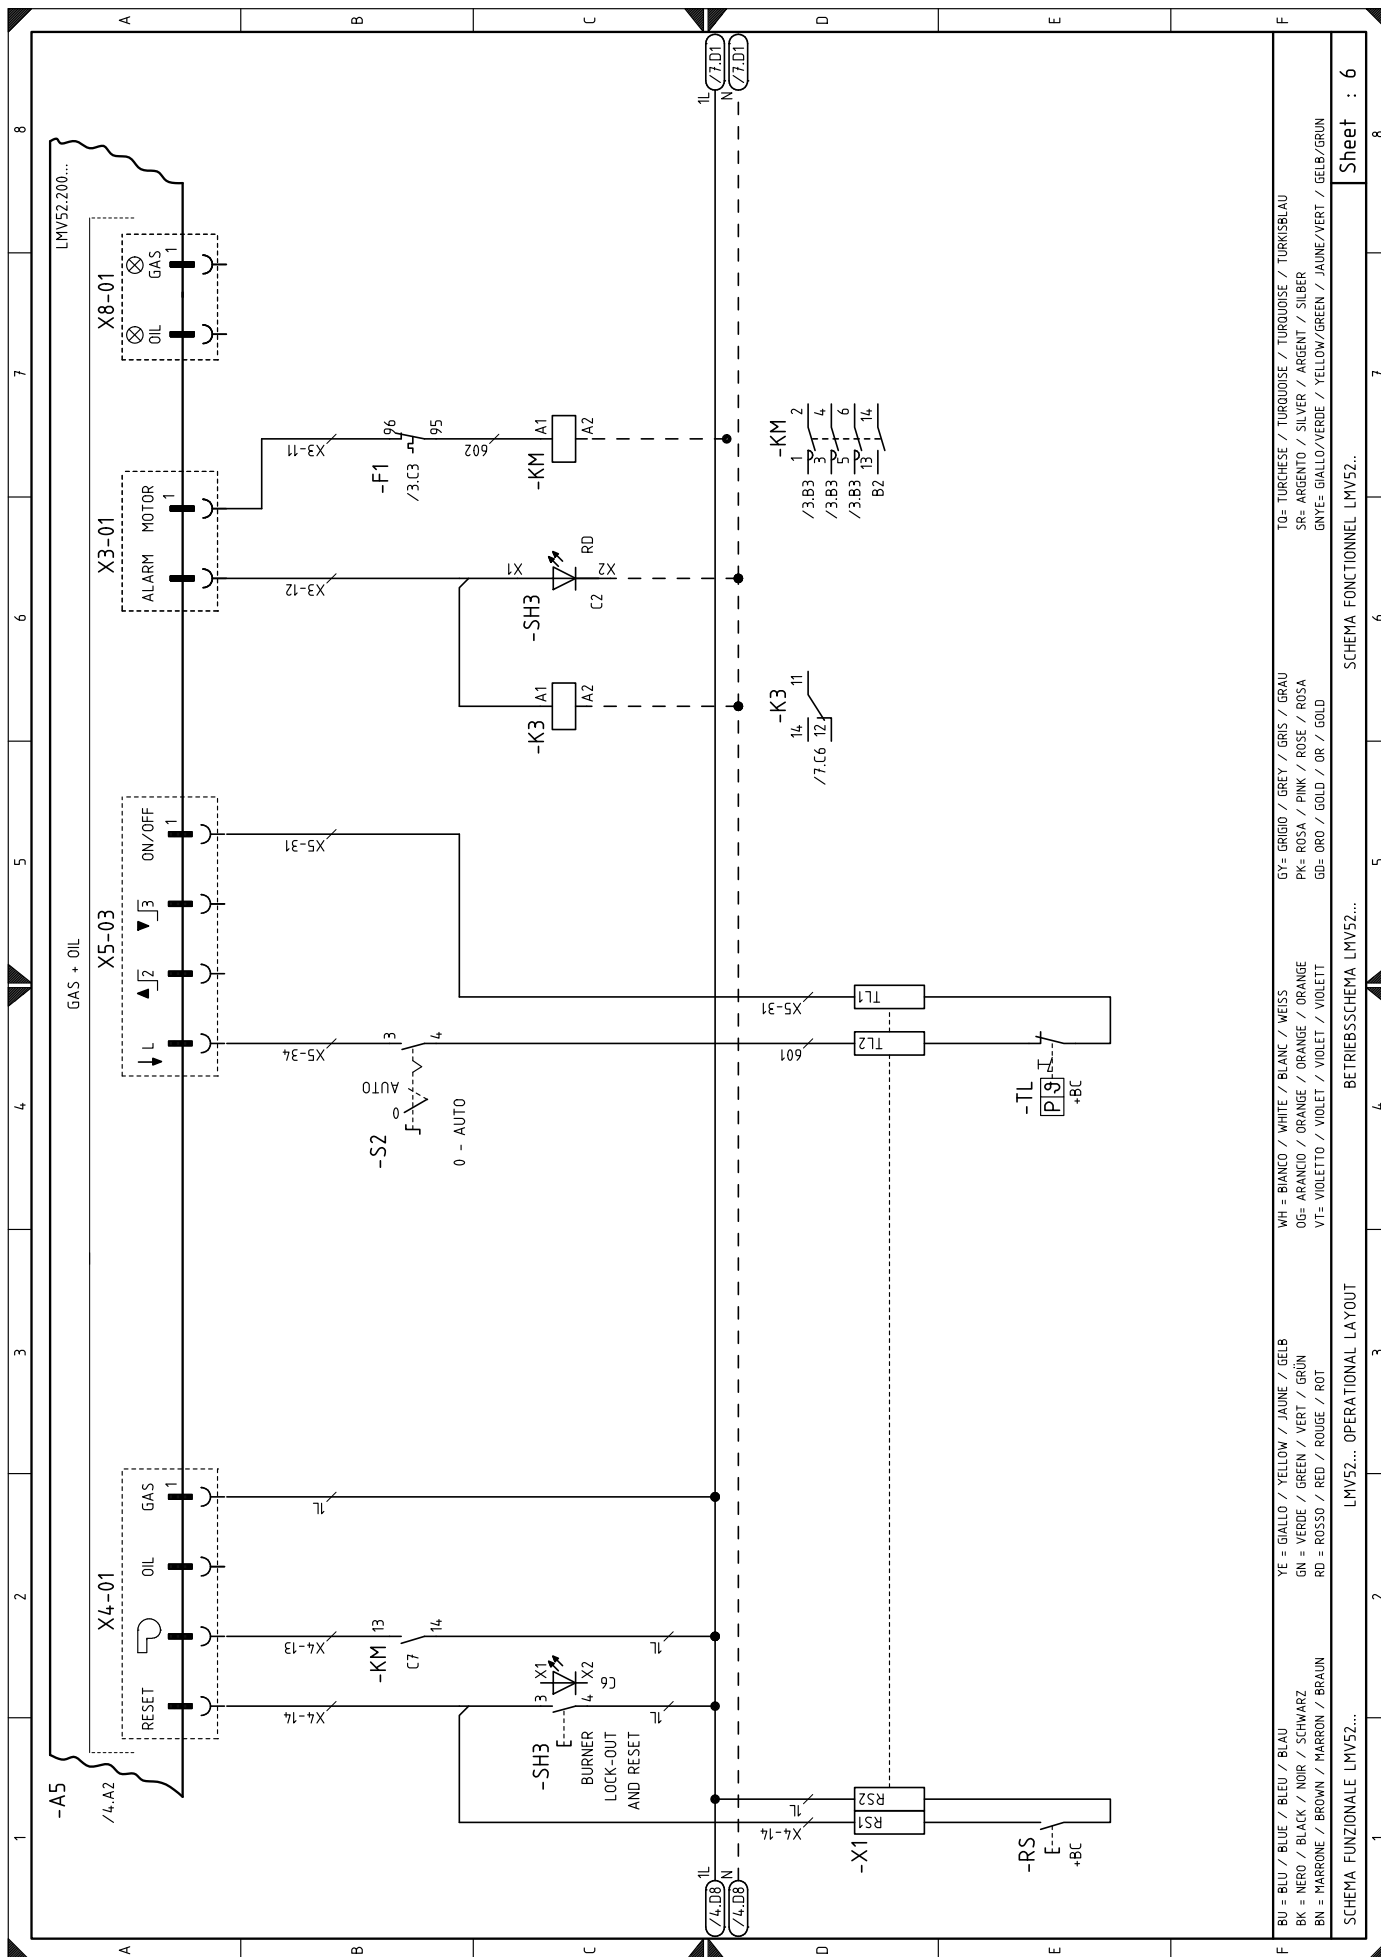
A B C D E F

8 7 6 5 4 3 2 1

/7.D1
/7.D1
1L
N

LMV52.200...

X8-01
OIL
GAS
1

X3-01
ALARM
MOTOR
1

X3-11
96
95
-F1
/3.C3
602
A1
A2
-KM

-KM
1 2
/3.B3
3 4
/3.B3
5 6
/3.B3
13 14
B2

X3-12
X1
RD
X2
-SH3
C2

A1
A2
-K3

-K3
11
14
12
/7.C6

X5-03
ON/OFF
1
3
2
L
GAS + OIL

X5-31
X5-31
TL1
TL2
X5-34
3
4
601
AUTO
0
-S2
0 - AUTO
-TL
P
+BC

X4-01
GAS
1
OIL
RESET
1L
X4-13
13
14
-KM
C7
1L
X4-14
X1
X2
3
4
C6
1L
-SH3
BURNER
LOCK-OUT
AND RESET

-A5
/4.A2

1L
X4-14
RS2
RS1
-X1
-RS
+BC

/4.D8
/4.D8
1L
N

BU = BLU / BLUE / BLEU / BLAU
BK = NERO / BLACK / NOIR / SCHWARZ
BN = MARRONE / BROWN / MARRON / BRAUN

YE = GIALLO / YELLOW / JAUNE / GELB
GN = VERDE / GREEN / VERT / GRÜN
RD = ROSSO / RED / ROUGE / ROT

WH = BIANCO / WHITE / BLANC / WEISS
OG= ARANCIO / ORANGE / ORANGE / ORANGE
VT= VIOLETTO / VIOLET / VIOLET / VIOLETT

GY= GRIGIO / GREY / GRIS / GRAU
PK= ROSA / PINK / ROSE / ROSA
GD= ORO / GOLD / OR / GOLD

TQ= TURCHESE / TURQUOISE / TURQUOISE / TURKISBLAU
SR= ARGENTO / SILVER / ARGENT / SILBER
GNYE= GIALLO/VERDE / YELLOW/GREEN / JAUNE/VERT / GELB/GRUN

SCHEMA FUNZIONALE LMV52...
LMV52... OPERATIONAL LAYOUT
BETRIEBSSCHEMA LMV52...
SCHEMA FONCTIONNEL LMV52..
Sheet : 6